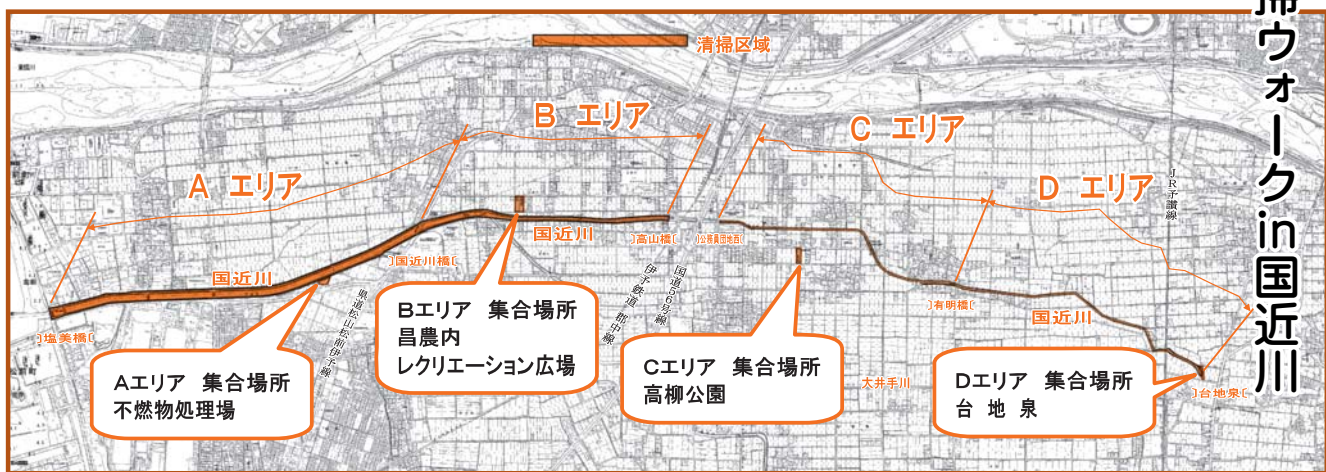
掃ウォークin国近川

清掃区域

A エリア

B エリア

C エリア

D エリア

国近川

国近川

国近川

塩美橋

国近川橋

高山橋

公園裏田地西

有明橋

台地泉

県道松山松前伊予線

伊予鉄道郡中線

国道56号線

JR予讃線

大井手川

Aエリア 集合場所
不燃物処理場

Bエリア 集合場所
昌農内
レクリエーション広場

Cエリア 集合場所
高柳公園

Dエリア 集合場所
台 地 泉